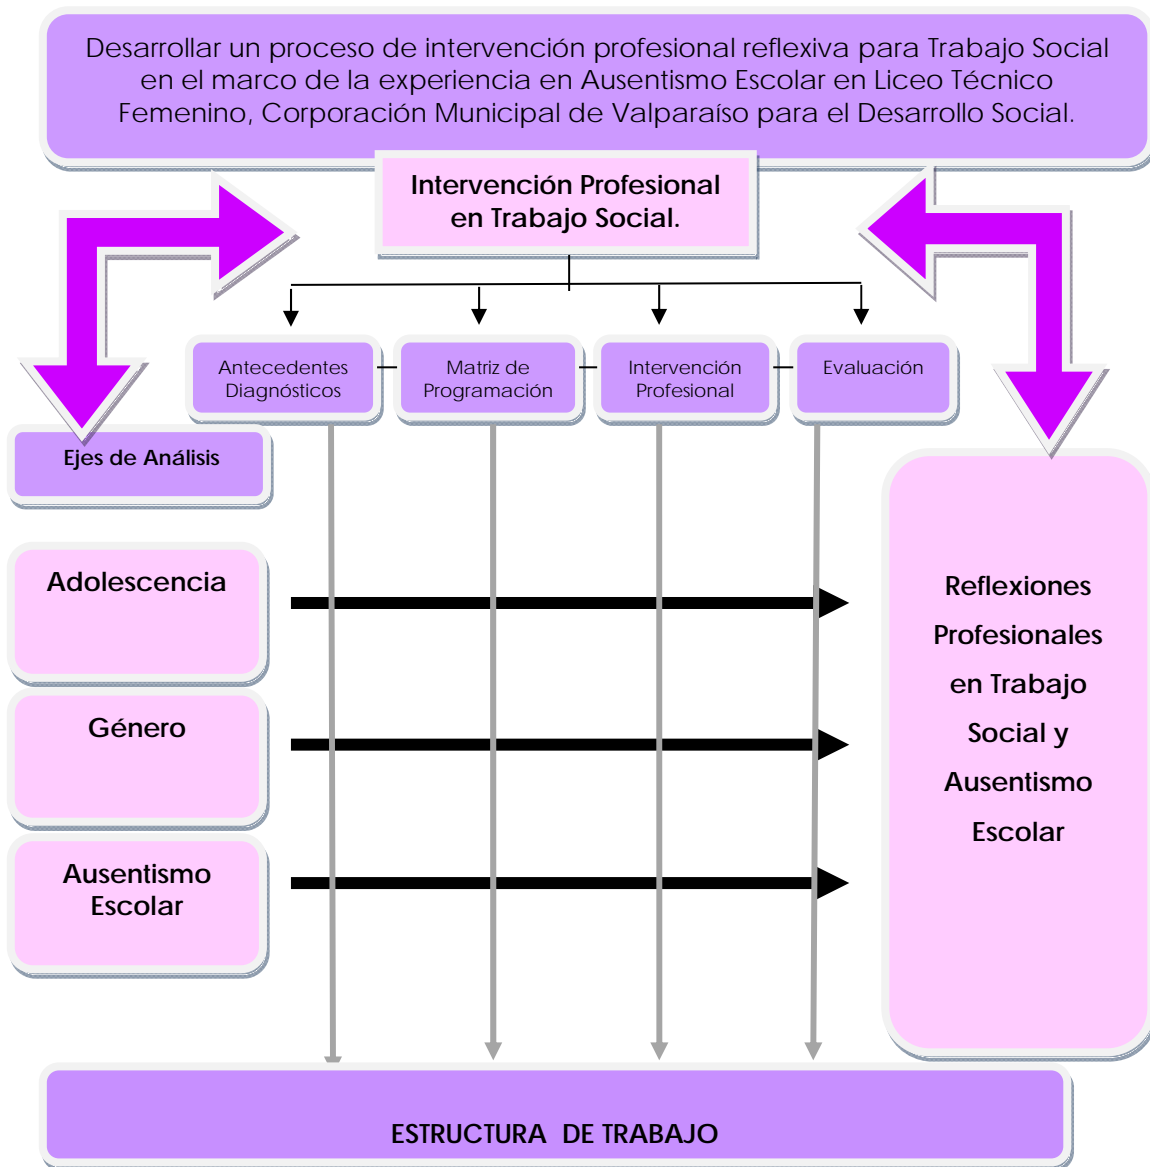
Desarrollar un proceso de intervención profesional reflexiva para Trabajo Social en el marco de la experiencia en Ausentismo Escolar en Liceo Técnico Femenino, Corporación Municipal de Valparaíso para el Desarrollo Social.

Intervención Profesional en Trabajo Social.

Antecedentes Diagnósticos

Matriz de Programación

Intervención Profesional

Evaluación

Ejes de Análisis

Adolescencia

Género

Ausentismo Escolar

Reflexiones Profesionales en Trabajo Social y Ausentismo Escolar

ESTRUCTURA DE TRABAJO